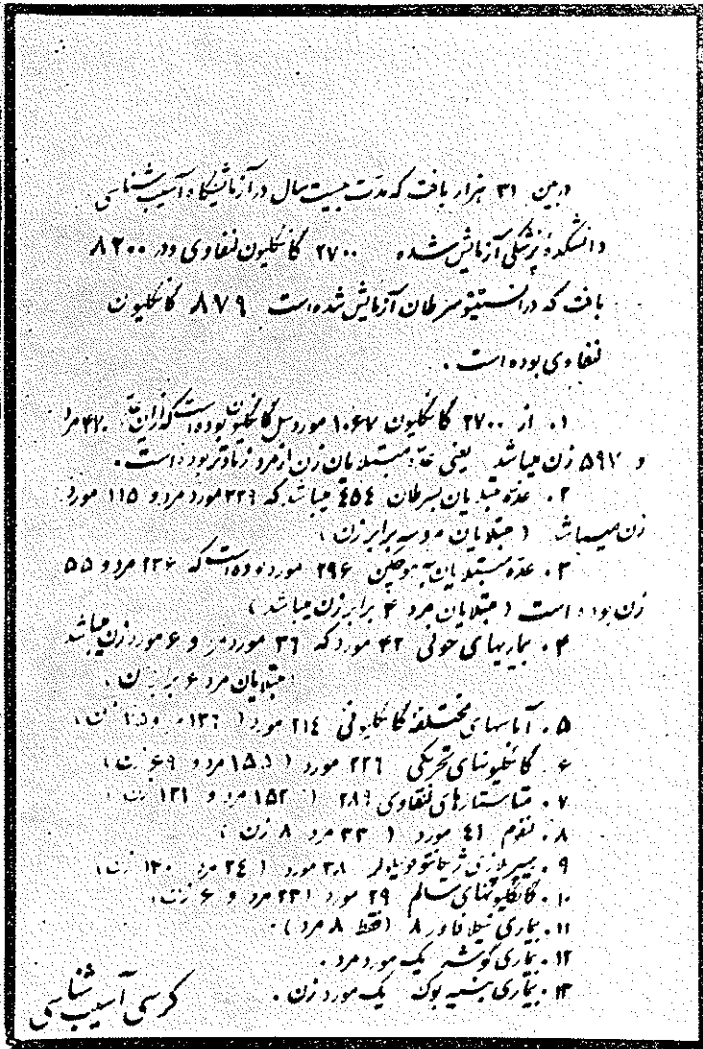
در بین ۳۱ هزار بافت که مدت بیست سال در آزمایشگاه آسیب شناسی دانشکده پزشکی آزمایش شده ۲۷۰۰ گانگلیون لنفاوی و در ۸۲۰۰ بافت که در انستیتو سرطان آزمایش شده است ۸۷۹ گانگلیون لنفاوی بوده است.

۱. از ۲۷۰۰ گانگلیون ۱۰۶۴ مورد بیمار بوده است که از این ۴۷۰ مرد و ۵۹۱ زن میباشد یعنی تعداد مبتلایان زن از مرد زیادتر بوده است.
۲. عده مبتلایان بسرطان ۴۵۴ میباشد که ۳۳۹ مورد مرد و ۱۱۵ مورد زن میباشد (مبتلایان مرد سه برابر زن).
۳. عده مبتلایان به هوچکین ۲۹۶ مورد بوده است که ۱۲۶ مرد و ۵۵ زن بوده است (مبتلایان مرد ۲ برابر زن میباشد).
۴. بیماریهای خونی ۴۲ مورد که ۳۶ مورد مرد و ۶ مورد زن میباشد مبتلایان مرد ۶ برابر زن.
۵. آماسهای مختلف گانگلیونی ۲۱۴ مورد (۱۳۶ مرد و ۷۸ زن).
۶. گانگلیونهای تحریکی ۲۲۶ مورد (۱۵۷ مرد و ۶۹ زن).
۷. متاستازهای لنفاوی ۲۸۳ (۱۵۲ مرد و ۱۳۱ زن).
۸. لنفوم ۴۱ مورد (۳۳ مرد ۸ زن).
۹. بیماری ترشیاتو بوئیلر ۳۸ مورد (۲۴ مرد ۱۴ زن).
۱۰. گانگلیونهای سالم ۲۹ مورد (۲۳ مرد و ۶ زن).
۱۱. بیماری نیمان فاور ۸ (فقط ۸ مرد).
۱۲. بیماری گوشه یک مورد مرد.
۱۳. بیماری بسنیه بوک یک مورد زن.

کرسی آسیب شناسی